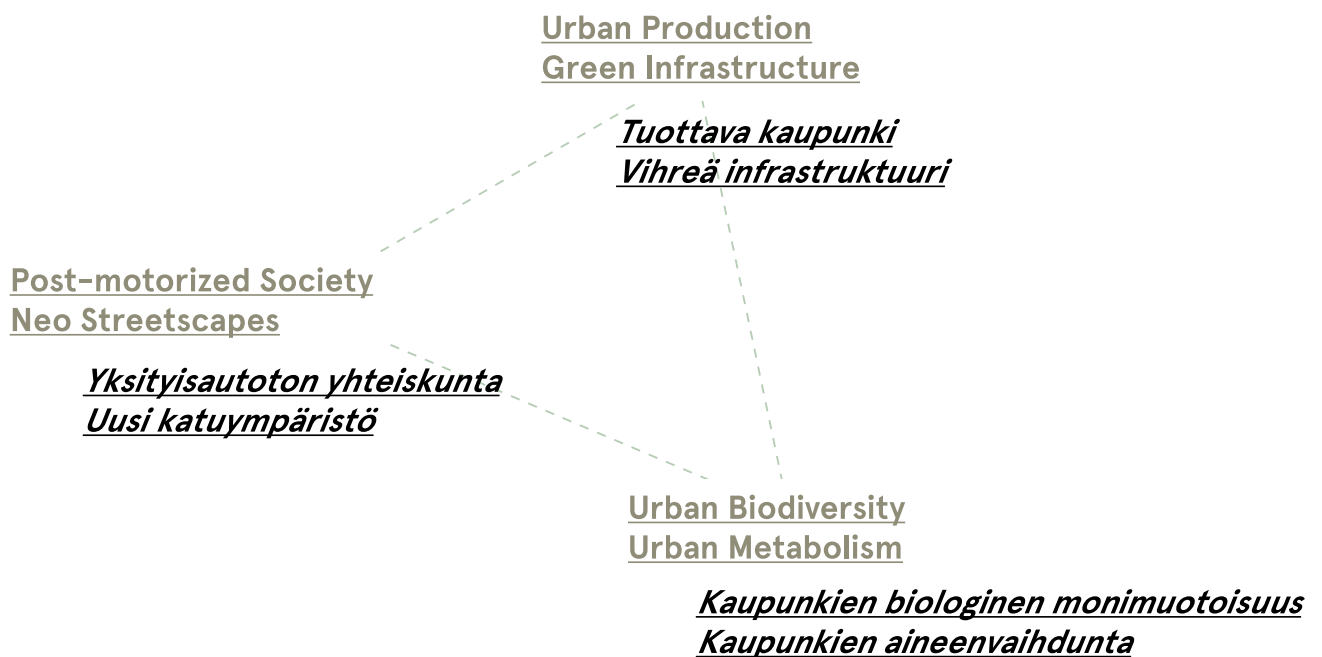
Urban Production
Green Infrastructure

Tuottava kaupunki
Vihreä infrastruktuuri

Post-motorized Society
Neo Streetscapes

Yksityisautoton yhteiskunta
Uusi katuympäristö

Urban Biodiversity
Urban Metabolism

Kaupunkien biologinen monimuotoisuus
Kaupunkien aineenvaihdunta